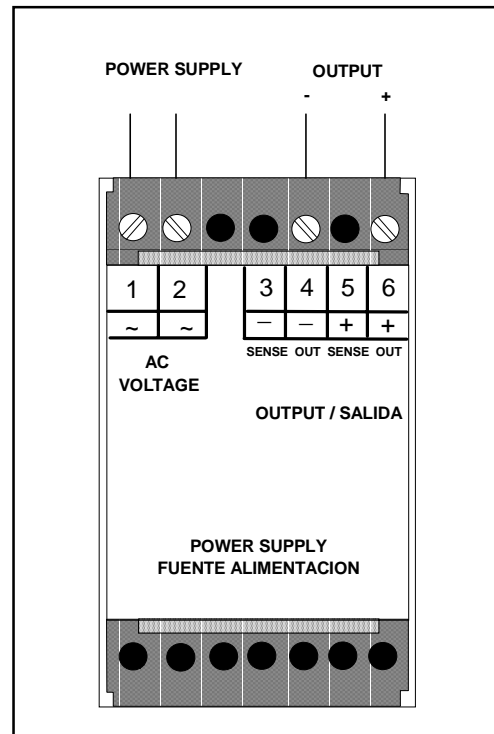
POWER SUPPLY

OUTPUT

-

+

| 1 | 2 |
|---|---|
| ~ | ~ |

| 3 | 4 | 5 | 6 |
|---|---|---|---|
| – | – | + | + |
| SENSE | OUT | SENSE | OUT |

AC VOLTAGE

OUTPUT / SALIDA

POWER SUPPLY
FUENTE ALIMENTACION